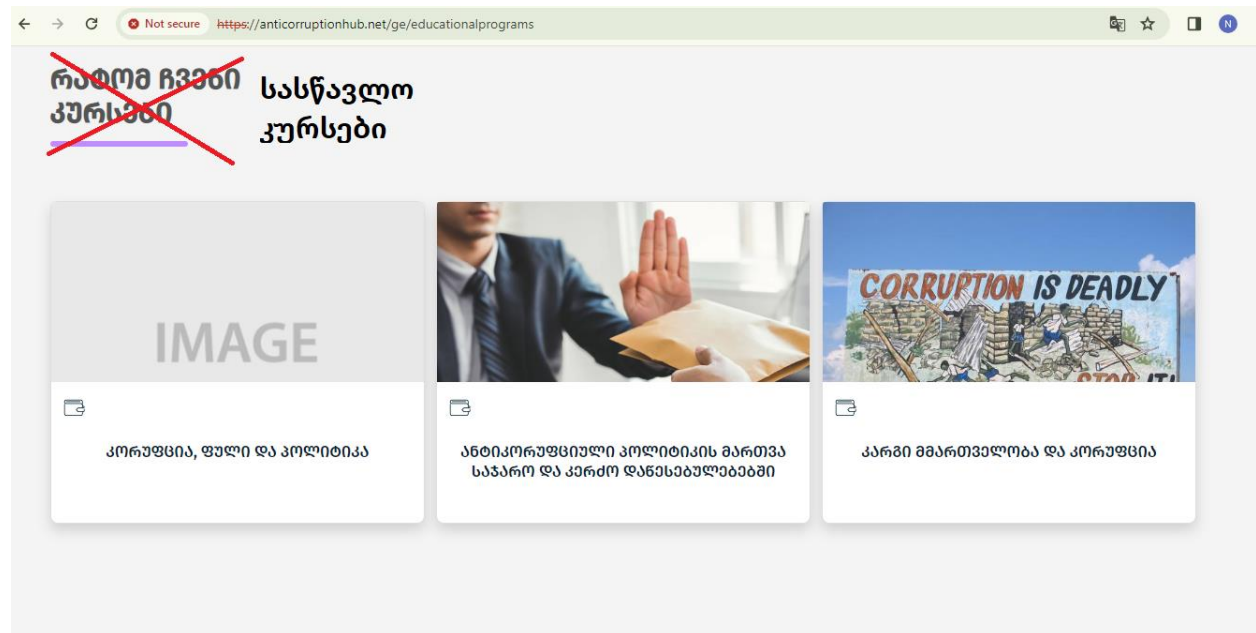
Not secure https://anticorruptionhub.net/ge/educationalprograms

რატომ ჩვენი კურსები

სასწავლო კურსები

IMAGE

კორუფცია, ფული და პოლიტიკა

ანტიკორუფციული პოლიტიკის მართვა საჯარო და კერძო დაწესებულებებში

CORRUPTION IS DEADLY

STOP IT!

კარგი მმართველობა და კორუფცია